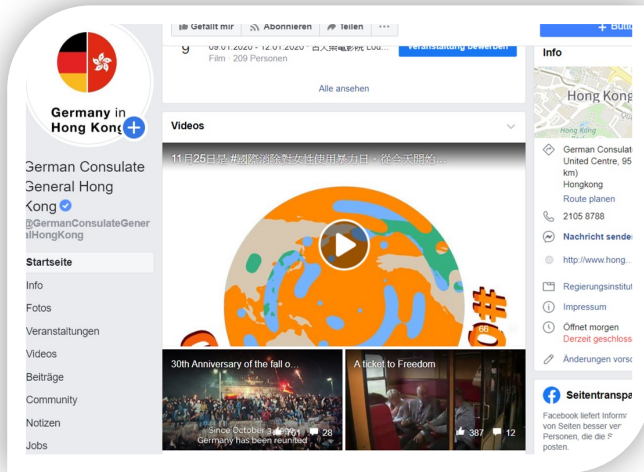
Gefällt mir
Abonnieren
Teilen
···
+ Butt

9
09.01.2020 - 12.01.2020 · 香港電影院 Lou...
Film · 209 Personen
Veranstaltung bewerben

Alle ansehen

Germany in Hong Kong

German Consulate General Hong Kong
@GermanConsulateGeneralHongKong

Startseite
Info
Fotos
Veranstaltungen
Videos
Beiträge
Community
Notizen
Jobs

Videos

11月25日是 #國際消除對女性使用暴力日，從今天開始...

#
66

30th Anniversary of the fall o...
Since October 3, 1990, Germany has been reunited
161 28

A ticket to Freedom
387 12

Info

Hong Kong

German Consulat United Centre, 95 km)
Hongkong
Route planen

2105 8788

Nachricht sender

http://www.hong...

Regierungsinstitut

Impressum

Öffnet morgen
Derzeit geschloss

Änderungen vors

Seitentranspa

Facebook liefert Inform von Seiten besser ver Personen, die die S posten.